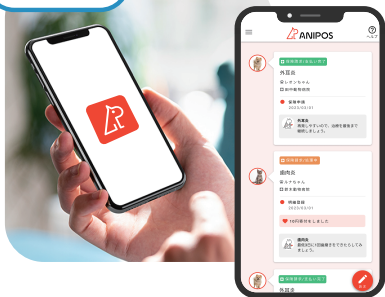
ANIPOS

ヘルプ

保険請求(支払に対)

外耳炎

レオンちゃん

〇〇動物病院

保険申請

2020/05/01

保険金支払いに必要な書類を提出しました。

保険請求(処理中)

歯肉炎

ミケちゃん

〇〇動物病院

明細自動

2020/04/01

10円受付をしました

歯肉炎の治療費をまとめてお支払いしました。

保険請求(支払に対)

外耳炎